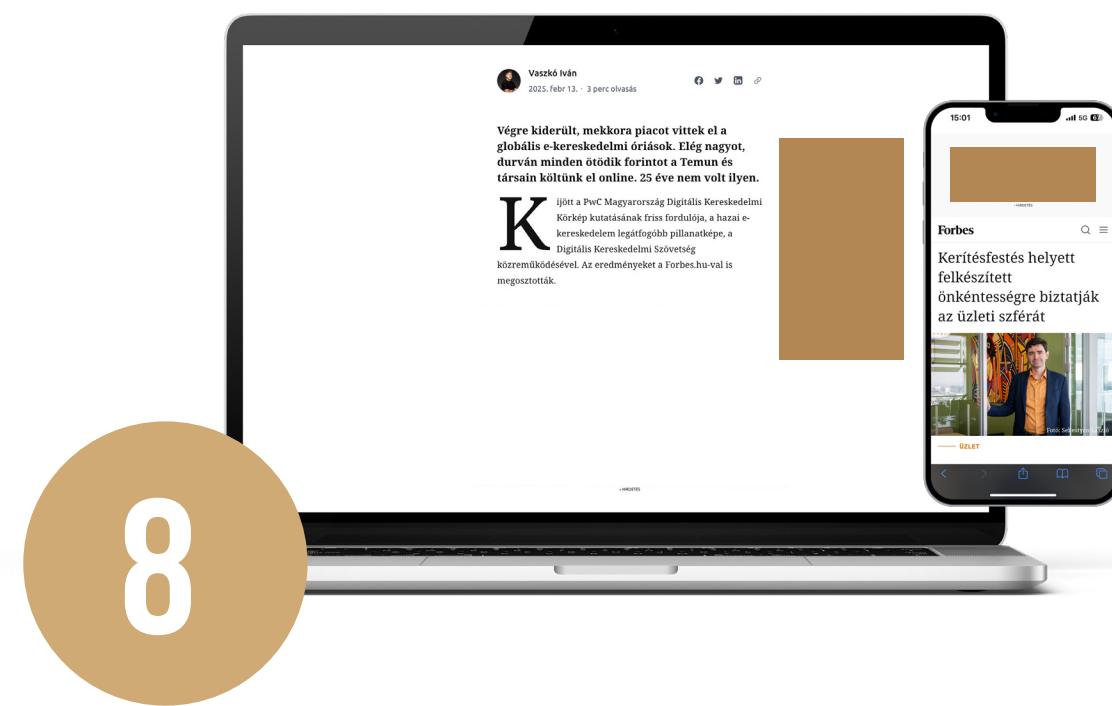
Vaszkó Iván
2025. febr 13. · 3 perc olvasás

Végre kiderült, mekkora piacot vittek el a globális e-kereskedelmi óriások. Elég nagyot, durván minden ötödik forintot a Temun és társain költünk el online. 25 éve nem volt ilyen.

Kijött a PwC Magyarország Digitális Kereskedelmi Körkép kutatásának friss fordulója, a hazai e-kereskedelem legátfogóbb pillanatképe, a Digitális Kereskedelmi Szövetség közreműködésével. Az eredményeket a Forbes.hu-val is megosztották.

• HIRDETÉS

15:01
5G
• HIRDETÉS
Forbes
Kerítésfestés helyett felkészített önkéntességre biztatják az üzleti szférát
Fotó: Sellenyi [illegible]
ÜZLET

8